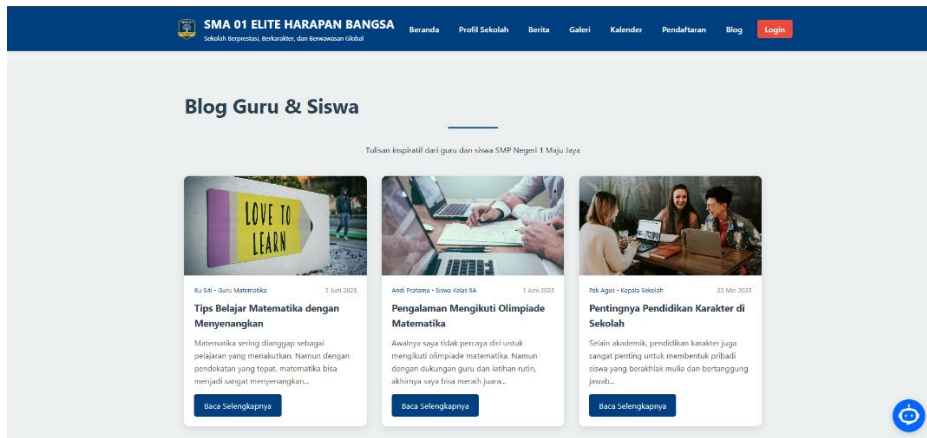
SMA 01 ELITE HARAPAN BANGSA
Sekolah Berprestasi, Berkarakter, dan Berwawasan Global

Beranda Profil Sekolah Berita Galeri Kalender Pendaftaran Blog Login

Blog Guru & Siswa

Tulisan inspiratif dari guru dan siswa SMP Negeri 1 Maju Jaya

LOVE TO LEARN

Bu Siti - Guru Matematika 5 Juni 2023

Tips Belajar Matematika dengan Menyenangkan

Matematika sering dianggap sebagai pelajaran yang menakutkan. Namun dengan pendekatan yang tepat, matematika bisa menjadi sangat menyenangkan...

Baca Selengkapnya

Andi Pratama - Siswa Kelas 9A 1 Juni 2023

Pengalaman Mengikuti Olimpiade Matematika

Awalnya saya tidak percaya diri untuk mengikuti olimpiade matematika. Namun dengan dukungan guru dan latihan rutin, akhirnya saya bisa meraih juara...

Baca Selengkapnya

Pak Agus - Kepala Sekolah 25 Mei 2023

Pentingnya Pendidikan Karakter di Sekolah

Selain akademik, pendidikan karakter juga sangat penting untuk membentuk pribadi siswa yang berakhlak mulia dan bertanggung jawab...

Baca Selengkapnya